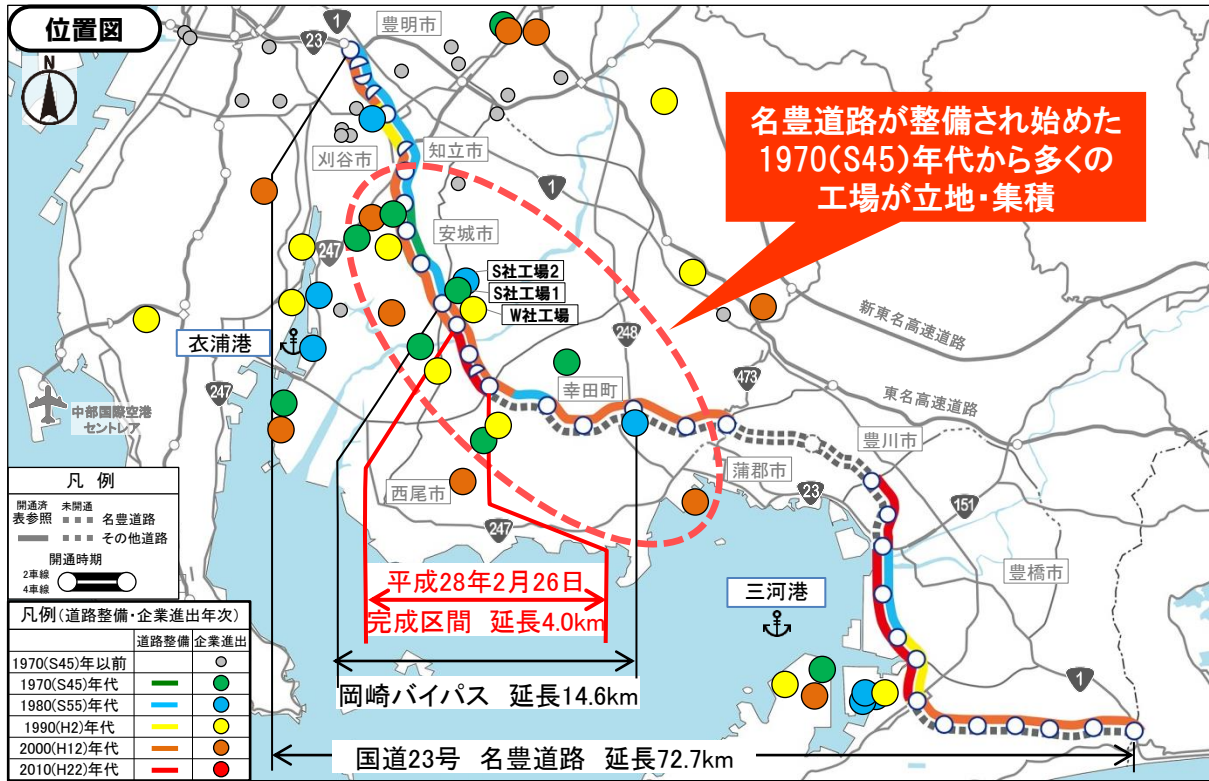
位置図

N

1
23
豊明市
刈谷市
知立市
1
安城市
247
S社工場2
S社工場1
W社工場
衣浦港
248
473
幸田町
247
中部国際空港
セントレア
新東名高速道路
東名高速道路
豊川市
蒲郡市
23
西尾市
247
151
豊橋市
三河港
1

名豊道路が整備され始めた1970(S45)年代から多くの工場が立地・集積

平成28年2月26日
完成区間　延長4.0km

岡崎バイパス　延長14.6km

国道23号　名豊道路　延長72.7km

凡　例
開通済 未開通
表参照 名豊道路
その他道路
開通時期
2車線
4車線

凡例(道路整備・企業進出年次)

| | 道路整備 | 企業進出 |
|---|---|---|
| 1970(S45)年以前 | | |
| 1970(S45)年代 | | |
| 1980(S55)年代 | | |
| 1990(H2)年代 | | |
| 2000(H12)年代 | | |
| 2010(H22)年代 | | |